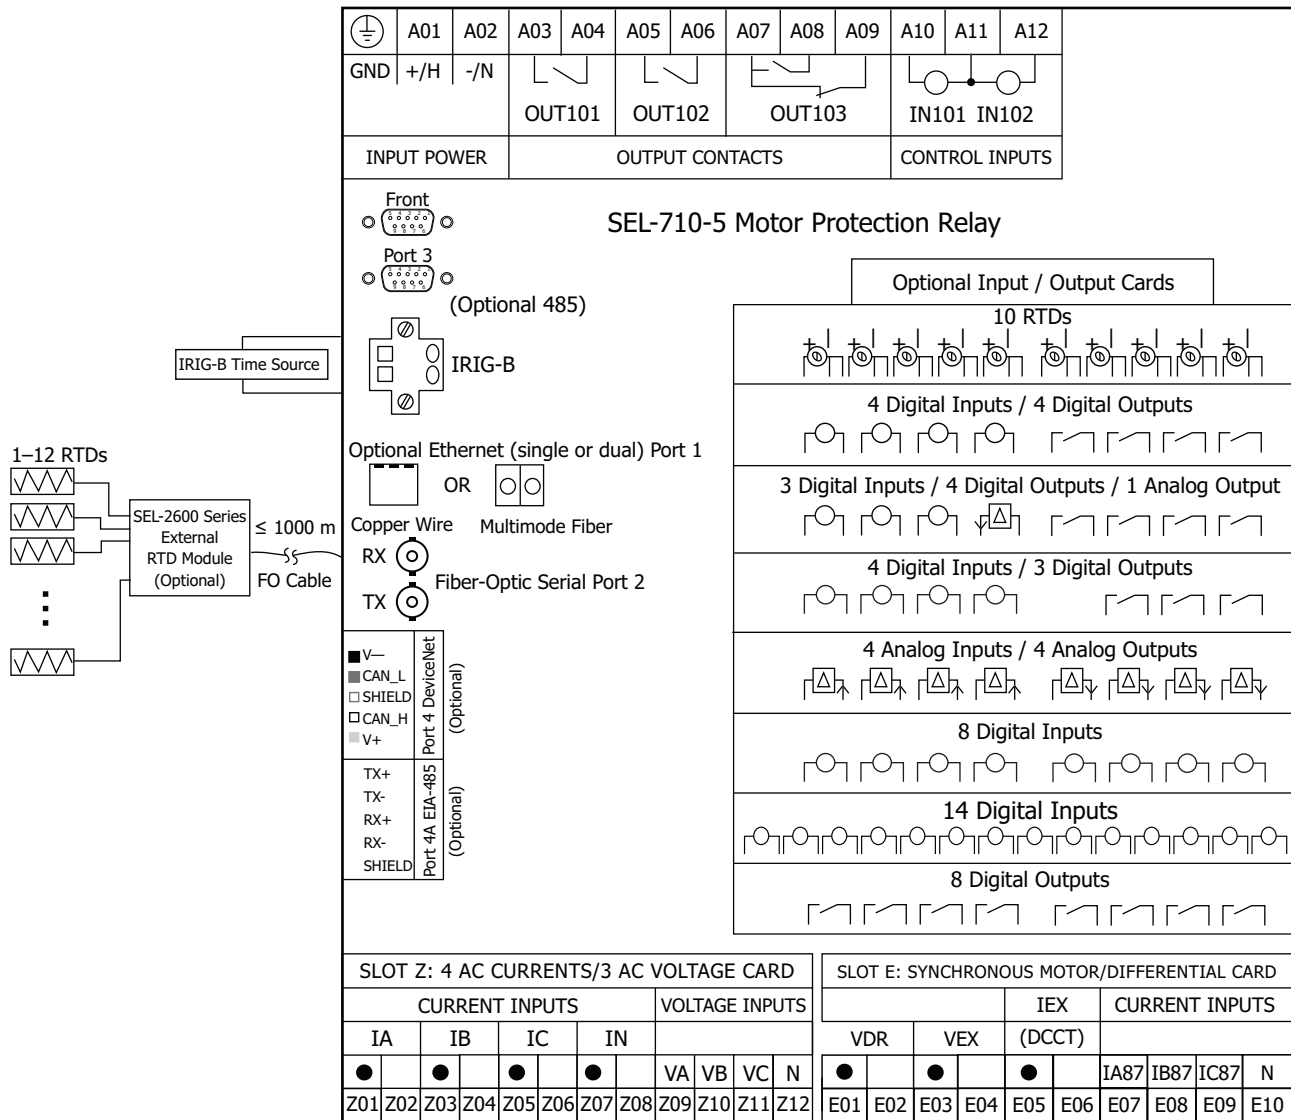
| ⏚ | A01 | A02 | A03 | A04 | A05 | A06 | A07 | A08 | A09 | A10 | A11 | A12 |
|---|---|---|---|---|---|---|---|---|---|---|---|---|
| GND | +/H | -/N | OUT101 | | OUT102 | | OUT103 | | | IN101 | IN102 | |
| INPUT POWER | | | OUTPUT CONTACTS | | | | | | | CONTROL INPUTS | | |

Front

Port 3

(Optional 485)

SEL-710-5 Motor Protection Relay

IRIG-B Time Source

IRIG-B

1–12 RTDs

SEL-2600 Series External RTD Module (Optional)

≤ 1000 m

FO Cable

Optional Ethernet (single or dual) Port 1

OR

Copper Wire

Multimode Fiber

RX

TX

Fiber-Optic Serial Port 2

V—
CAN_L
SHIELD
CAN_H
V+

Port 4 DeviceNet (Optional)

TX+
TX-
RX+
RX-
SHIELD

Port 4A EIA-485 (Optional)

Optional Input / Output Cards

10 RTDs

4 Digital Inputs / 4 Digital Outputs

3 Digital Inputs / 4 Digital Outputs / 1 Analog Output

4 Digital Inputs / 3 Digital Outputs

4 Analog Inputs / 4 Analog Outputs

8 Digital Inputs

14 Digital Inputs

8 Digital Outputs

SLOT Z: 4 AC CURRENTS/3 AC VOLTAGE CARD

| CURRENT INPUTS | | | | | | | | VOLTAGE INPUTS | | | |
|---|---|---|---|---|---|---|---|---|---|---|---|
| IA | | IB | | IC | | IN | | | | | |
| ● | | ● | | ● | | ● | | VA | VB | VC | N |
| Z01 | Z02 | Z03 | Z04 | Z05 | Z06 | Z07 | Z08 | Z09 | Z10 | Z11 | Z12 |

SLOT E: SYNCHRONOUS MOTOR/DIFFERENTIAL CARD

| | | | | IEX | | CURRENT INPUTS | | | |
|---|---|---|---|---|---|---|---|---|---|
| VDR | | VEX | | (DCCT) | | | | | |
| ● | | ● | | ● | | IA87 | IB87 | IC87 | N |
| E01 | E02 | E03 | E04 | E05 | E06 | E07 | E08 | E09 | E10 |